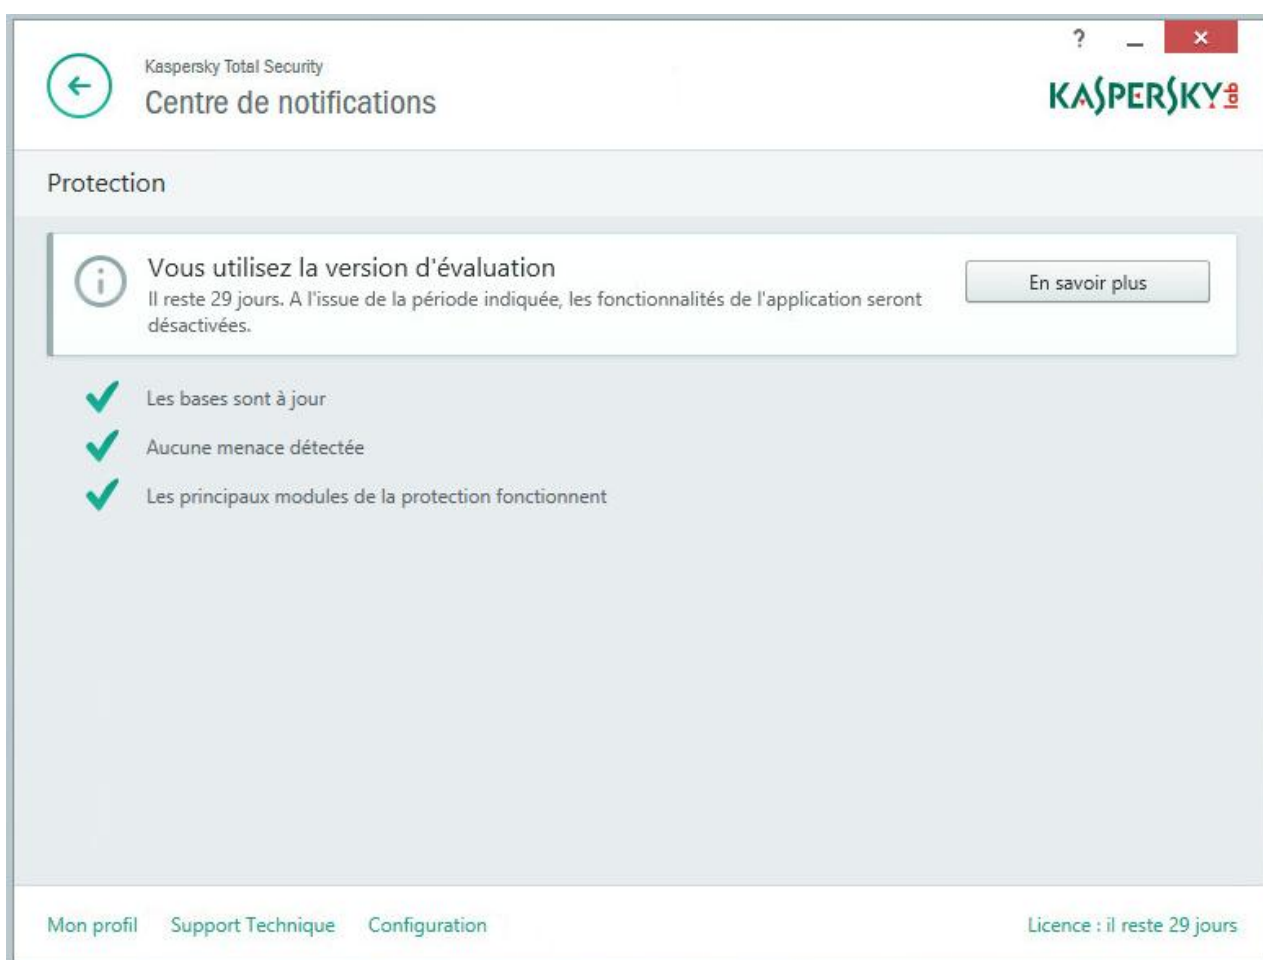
Kaspersky Total Security
Centre de notifications

? _ ×

KASPERSKY lab

Protection

Vous utilisez la version d'évaluation
Il reste 29 jours. A l'issue de la période indiquée, les fonctionnalités de l'application seront désactivées.

En savoir plus

Les bases sont à jour

Aucune menace détectée

Les principaux modules de la protection fonctionnent

Mon profil Support Technique Configuration

Licence : il reste 29 jours